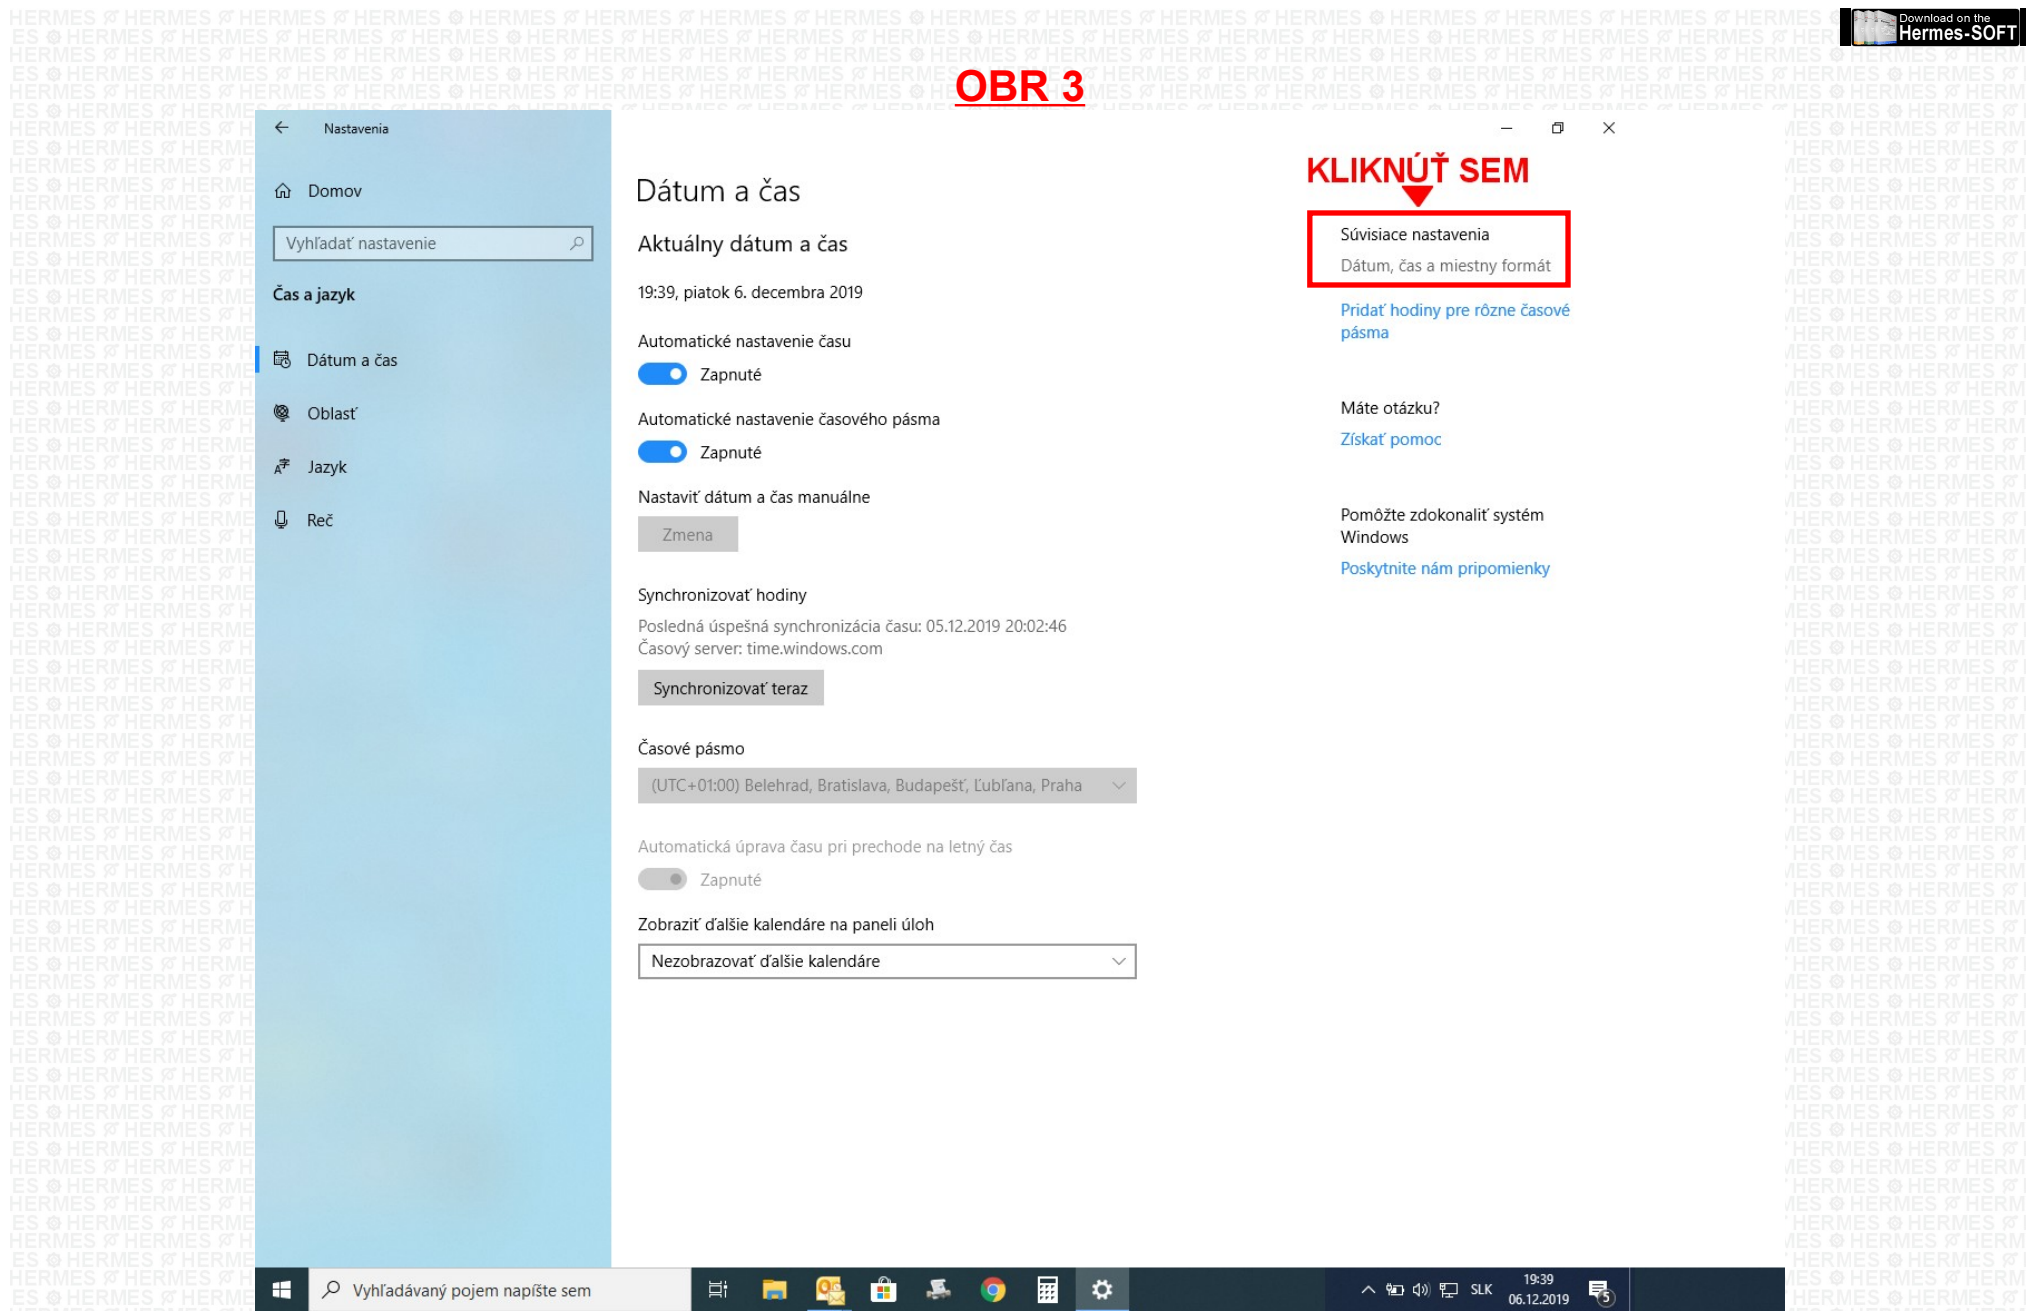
Download on the
Hermes-SOFT

OBR 3

Nastavenia

Domov

Vyhľadať nastavenie

Čas a jazyk

Dátum a čas

Oblasť

Jazyk

Reč

Dátum a čas

Aktuálny dátum a čas

19:39, piatok 6. decembra 2019

Automatické nastavenie času

Zapnuté

Automatické nastavenie časového pásma

Zapnuté

Nastaviť dátum a čas manuálne

Zmena

Synchronizovať hodiny

Posledná úspešná synchronizácia času: 05.12.2019 20:02:46
Časový server: time.windows.com

Synchronizovať teraz

Časové pásmo

(UTC+01:00) Belehrad, Bratislava, Budapešť, Ľubľana, Praha

Automatická úprava času pri prechode na letný čas

Zapnuté

Zobraziť ďalšie kalendáre na paneli úloh

Nezobrazovať ďalšie kalendáre

KLIKNÚŤ SEM

Súvisiace nastavenia

Dátum, čas a miestny formát

Pridať hodiny pre rôzne časové pásma

Máte otázku?

Získať pomoc

Pomôžte zdokonaliť systém Windows

Poskytnite nám pripomienky

Vyhľadávaný pojem napíšte sem

SLK 19:39 06.12.2019

5